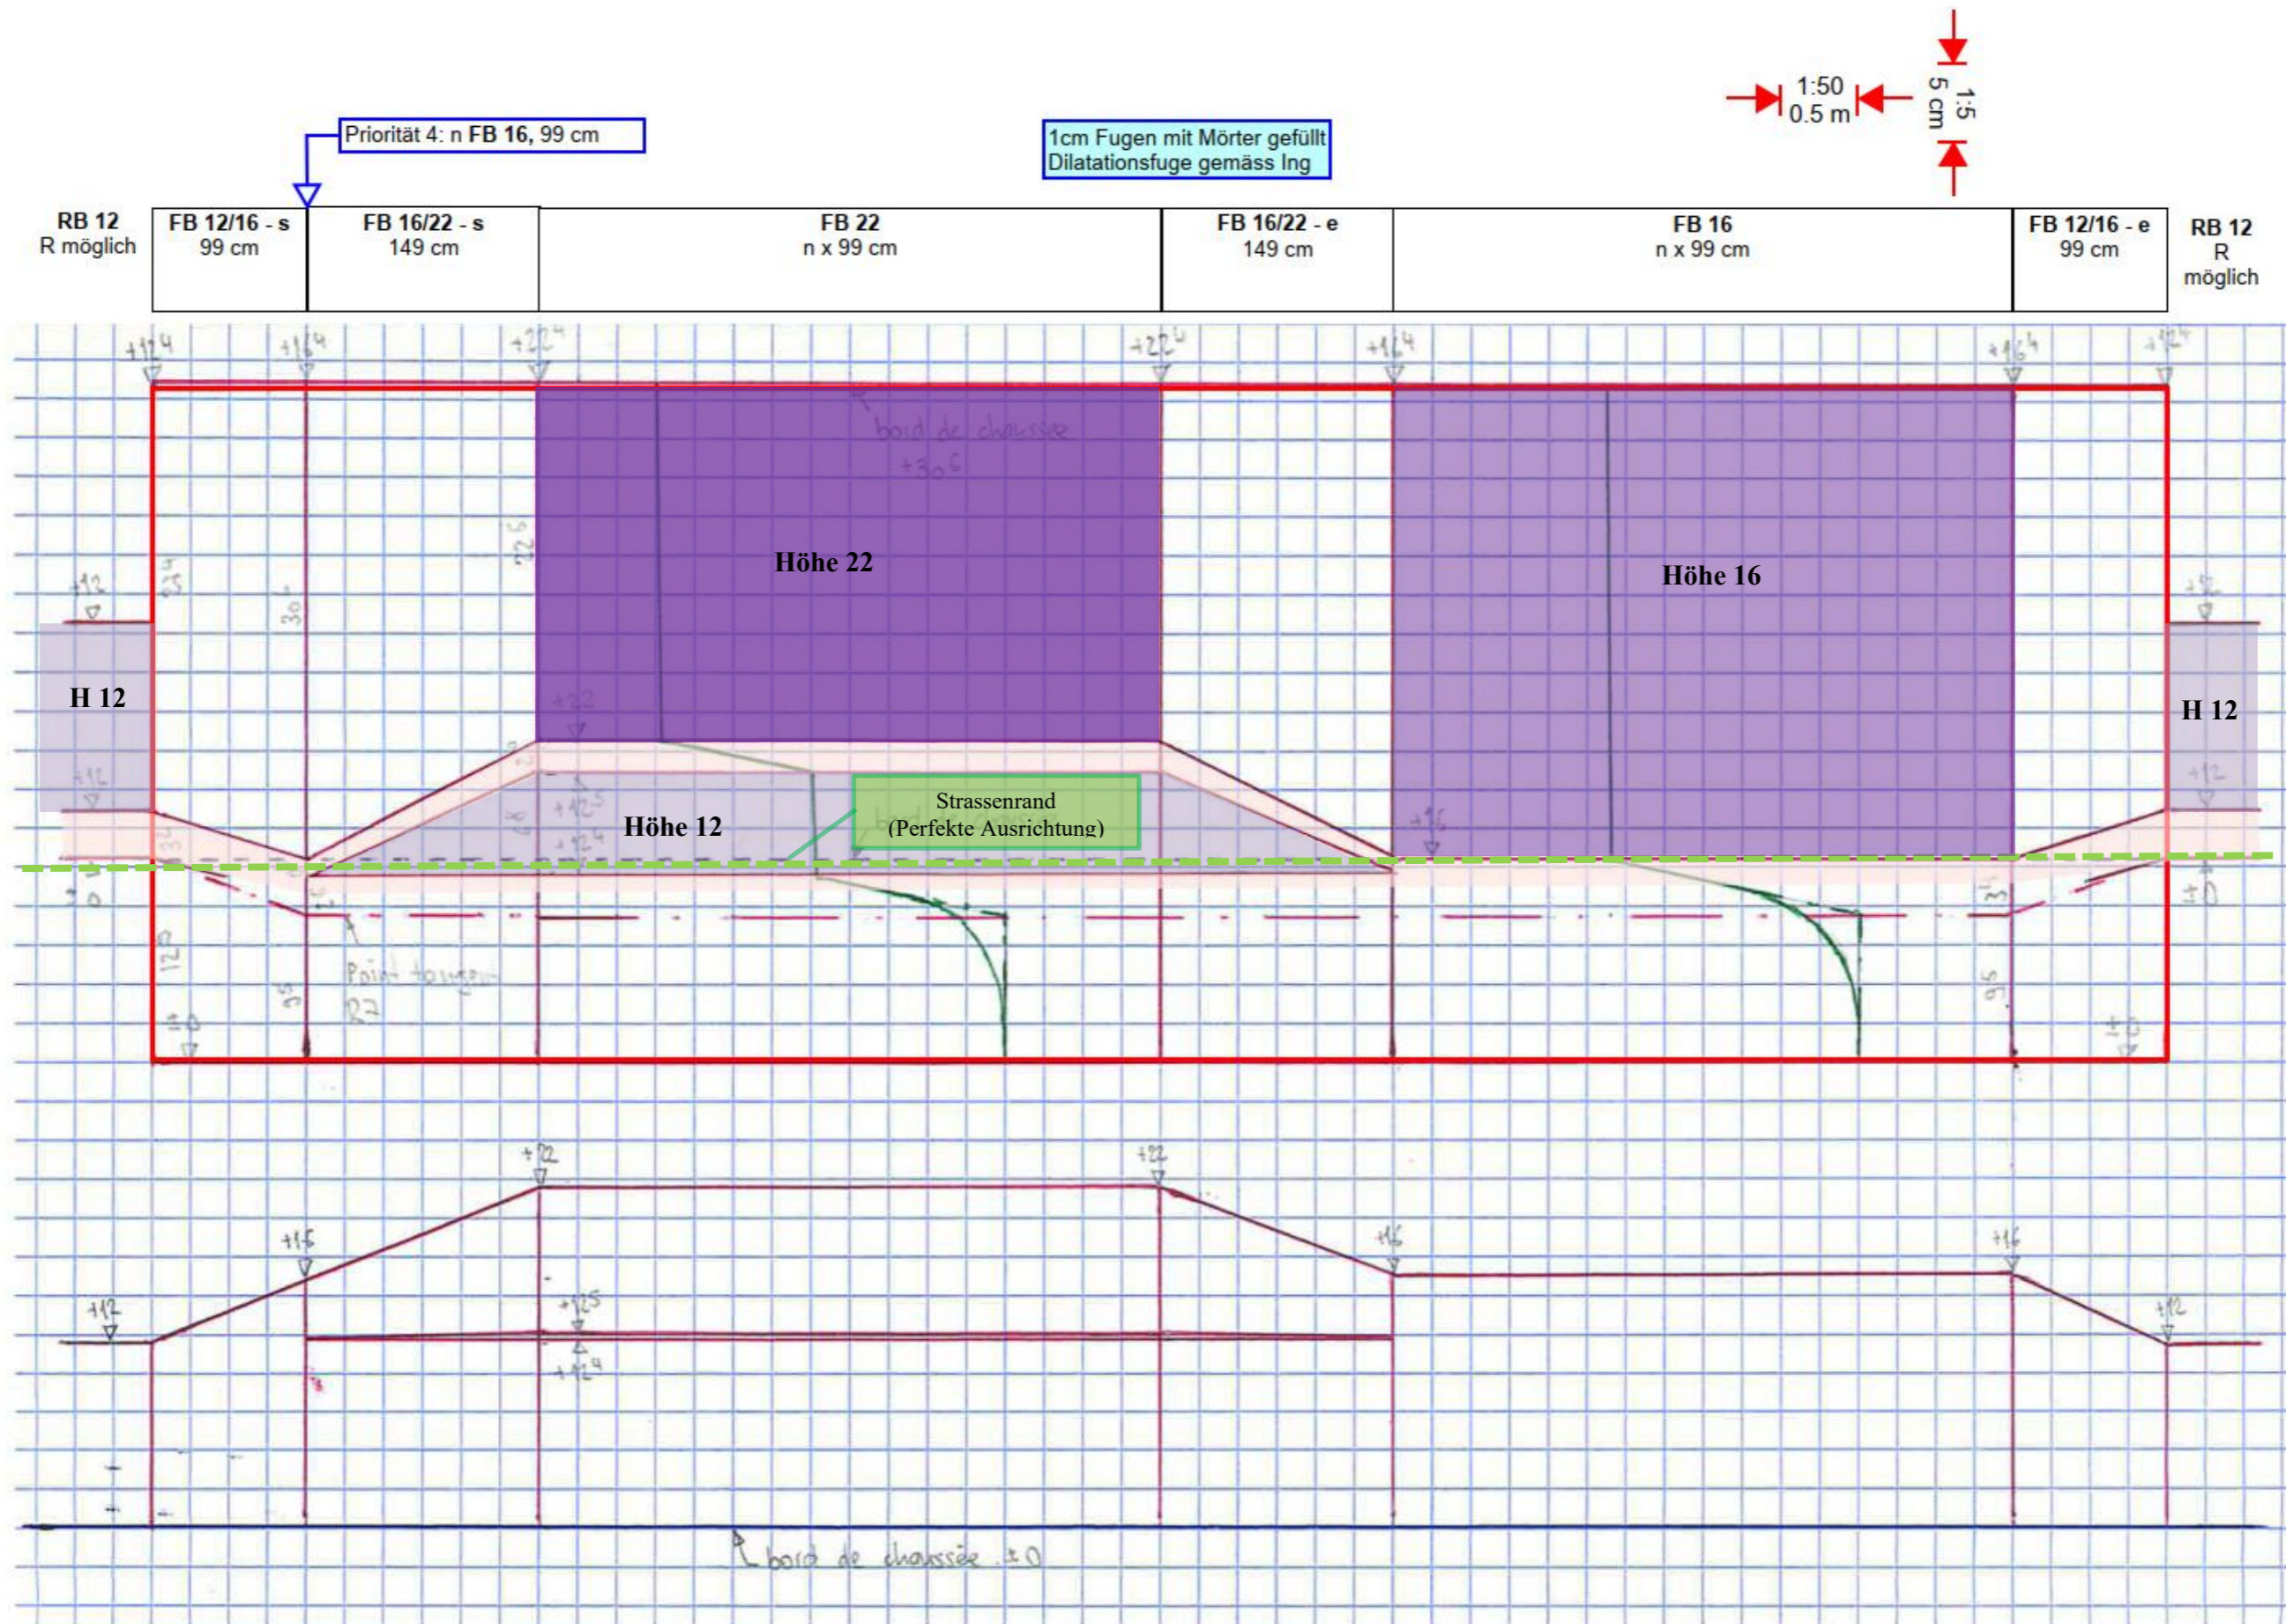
1:50
0.5 m

1:5
5 cm

Priorität 4: n **FB 16,** 99 cm

1cm Fugen mit Mörter gefüllt
Dilatationsfuge gemäss Ing

| RB 12 R möglich | FB 12/16 - s 99 cm | FB 16/22 - s 149 cm | FB 22 n x 99 cm | FB 16/22 - e 149 cm | FB 16 n x 99 cm | FB 12/16 - e 99 cm | RB 12 R möglich |
|---|---|---|---|---|---|---|---|

+12⁴ +16⁴ +22⁴ +22⁴ +16⁴ +16⁴ +12⁴

bord de chaussée
+30⁶

22⁶

Höhe 22

Höhe 16

+12

23

30

H 12

H 12

+12

+22

+12

+12⁵

+12⁴

Höhe 12

Strassenrand
(Perfekte Ausrichtung)

+16

+12

±0

±0

12⁵

Point tangent
R2

95

±0

95

±0

+22

+22

+16

+16

+16

+12

+12⁵

+12⁴

+12

bord de chaussée ±0